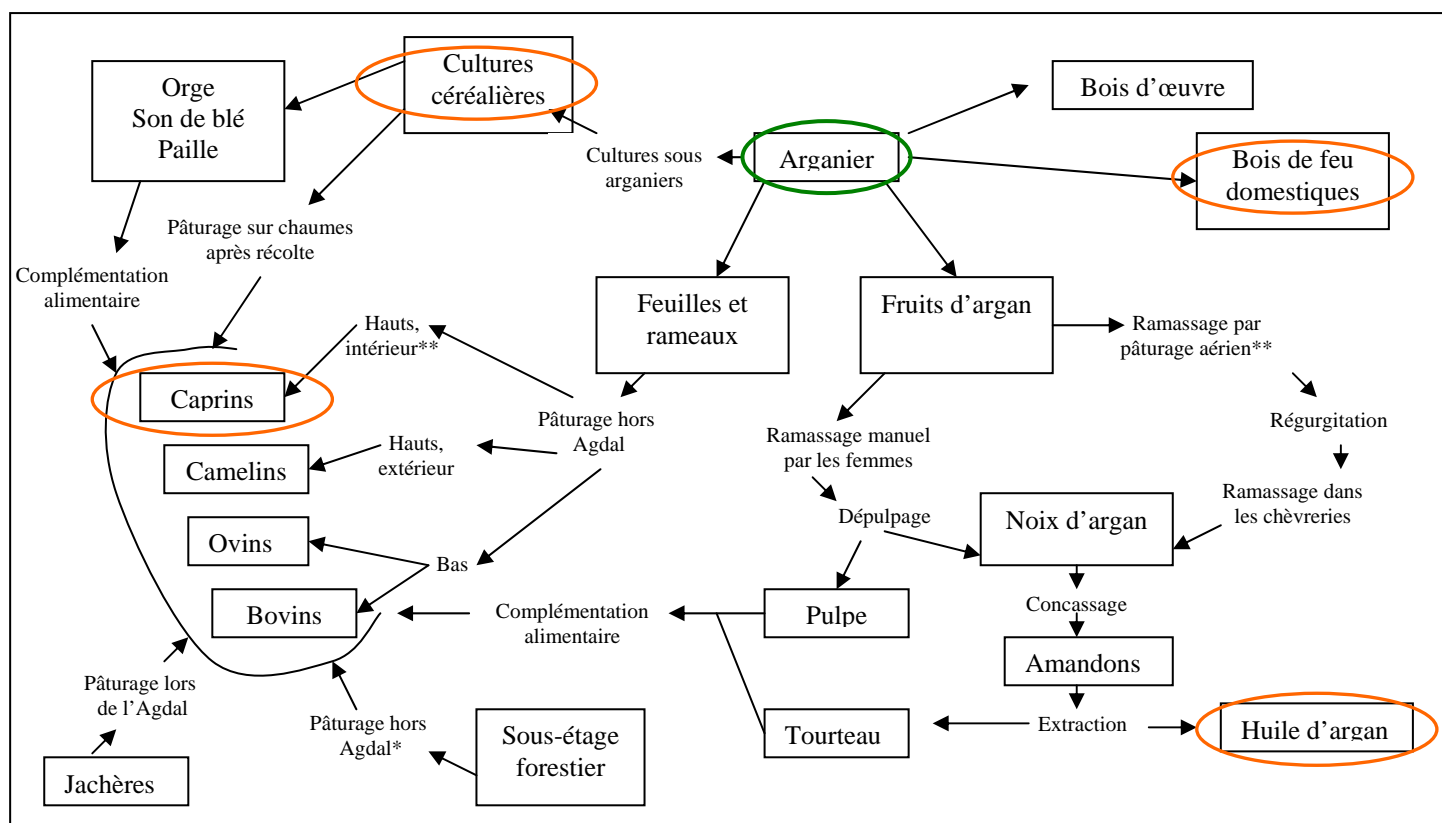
Orge
Son de blé
Paille

Cultures céréalières

Bois d'œuvre

Cultures sous arganiers

Arganier

Bois de feu domestiques

Pâturage sur chaumes après récolte

Complémentation alimentaire

Feuilles et rameaux

Fruits d'argan

Ramassage par pâturage aérien**

Hauts, intérieur**

Caprins

Pâturage hors Agdal

Régurgitation

Hauts, extérieur

Camelins

Ramassage manuel par les femmes

Ramassage dans les chèvreries

Dépulpage

Noix d'argan

Ovins

Bas

Bovins

Complémentation alimentaire

Pulpe

Concassage

Amandons

Pâturage lors de l'Agdal

Pâturage hors Agdal*

Sous-étage forestier

Tourteau

Extraction

Huile d'argan

Jachères